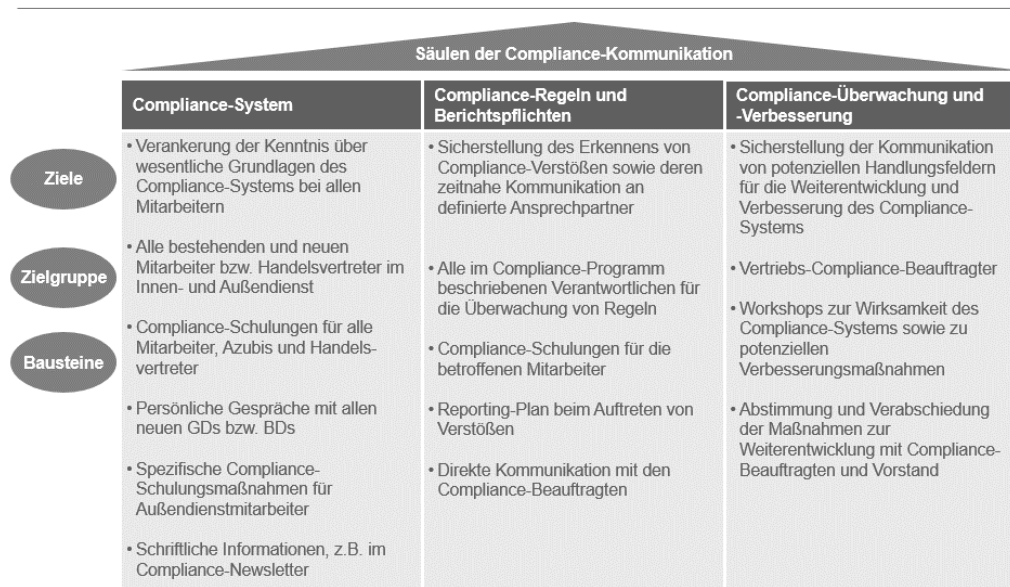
Säulen der Compliance-Kommunikation

Ziele

Zielgruppe

Bausteine

| Compliance-System | Compliance-Regeln und Berichtspflichten | Compliance-Überwachung und -Verbesserung |
|---|---|---|
| • Verankerung der Kenntnis über wesentliche Grundlagen des Compliance-Systems bei allen Mitarbeitern | • Sicherstellung des Erkennens von Compliance-Verstößen sowie deren zeitnahe Kommunikation an definierte Ansprechpartner | • Sicherstellung der Kommunikation von potenziellen Handlungsfeldern für die Weiterentwicklung und Verbesserung des Compliance-Systems |
| • Alle bestehenden und neuen Mitarbeiter bzw. Handelsvertreter im Innen- und Außendienst | • Alle im Compliance-Programm beschriebenen Verantwortlichen für die Überwachung von Regeln | • Vertriebs-Compliance-Beauftragter |
| • Compliance-Schulungen für alle Mitarbeiter, Azubis und Handelsvertreter<br>• Persönliche Gespräche mit allen neuen GDs bzw. BDs<br>• Spezifische Compliance-Schulungsmaßnahmen für Außendienstmitarbeiter<br>• Schriftliche Informationen, z.B. im Compliance-Newsletter | • Compliance-Schulungen für die betroffenen Mitarbeiter<br>• Reporting-Plan beim Auftreten von Verstößen<br>• Direkte Kommunikation mit den Compliance-Beauftragten | • Workshops zur Wirksamkeit des Compliance-Systems sowie zu potenziellen Verbesserungsmaßnahmen<br>• Abstimmung und Verabschiedung der Maßnahmen zur Weiterentwicklung mit Compliance-Beauftragten und Vorstand |